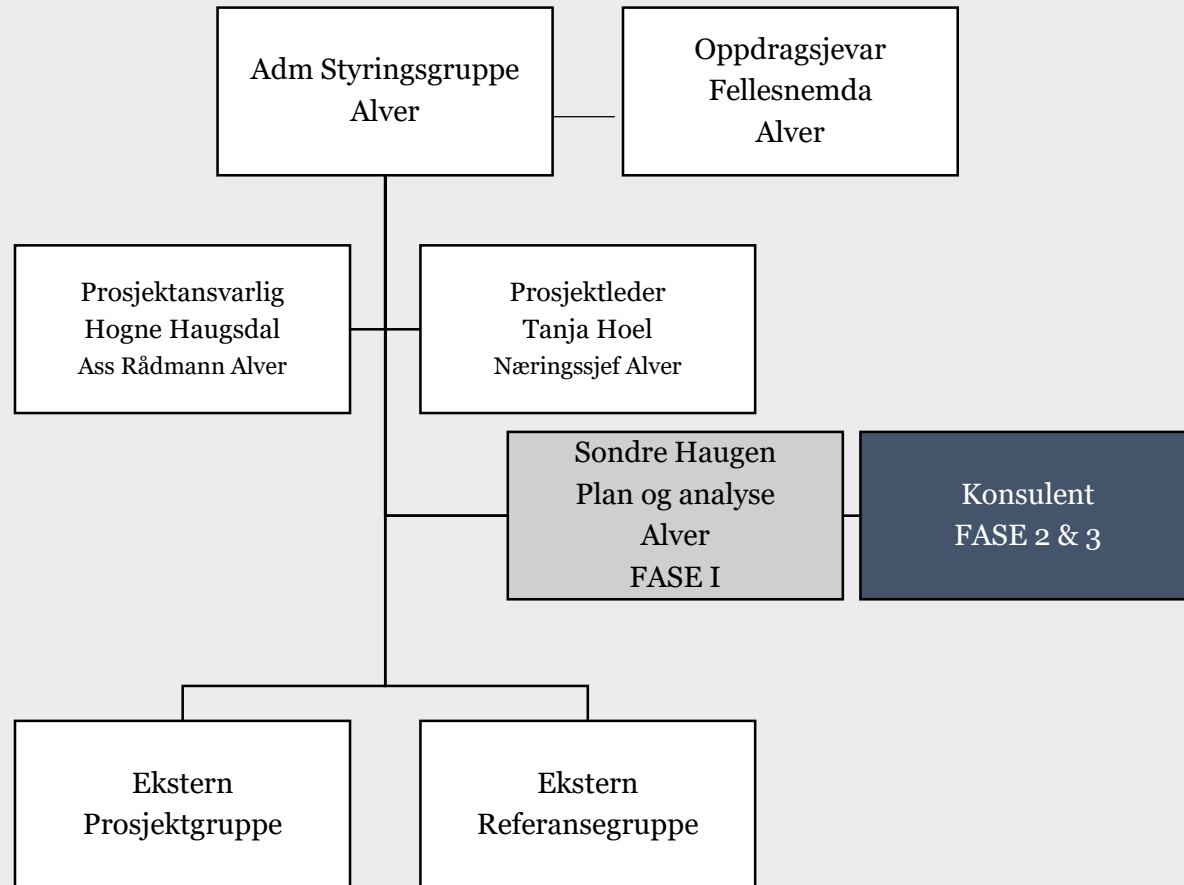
Adm Styringsgruppe
Alver

Oppdragsjevar
Fellesnemda
Alver

Prosjektansvarlig
Hogne Haugsdal
Ass Rådmann Alver

Prosjektleder
Tanja Hoel
Næringssjef Alver

Sondre Haugen
Plan og analyse
Alver
FASE I

Konsulent
FASE 2 & 3

Ekstern
Prosjektgruppe

Ekstern
Referansegruppe